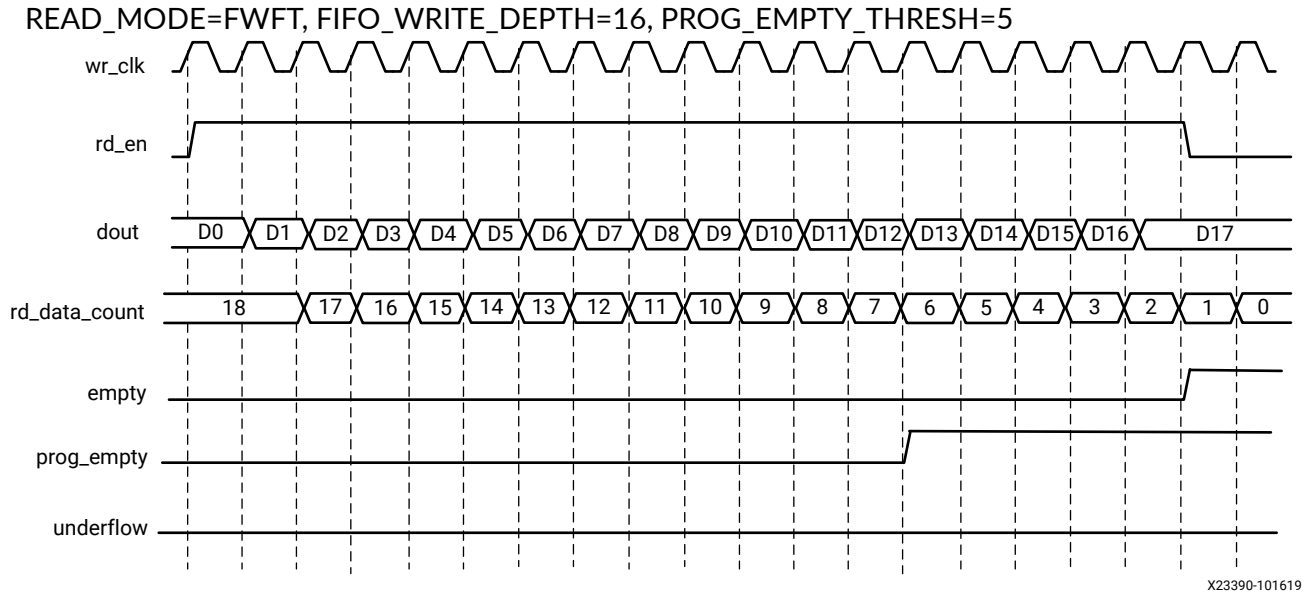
READ_MODE=FWFT, FIFO_WRITE_DEPTH=16, PROG_EMPTY_THRESH=5

wr_clk

rd_en

dout D0 D1 D2 D3 D4 D5 D6 D7 D8 D9 D10 D11 D12 D13 D14 D15 D16 D17

rd_data_count 18 17 16 15 14 13 12 11 10 9 8 7 6 5 4 3 2 1 0

empty

prog_empty

underflow

X23390-101619